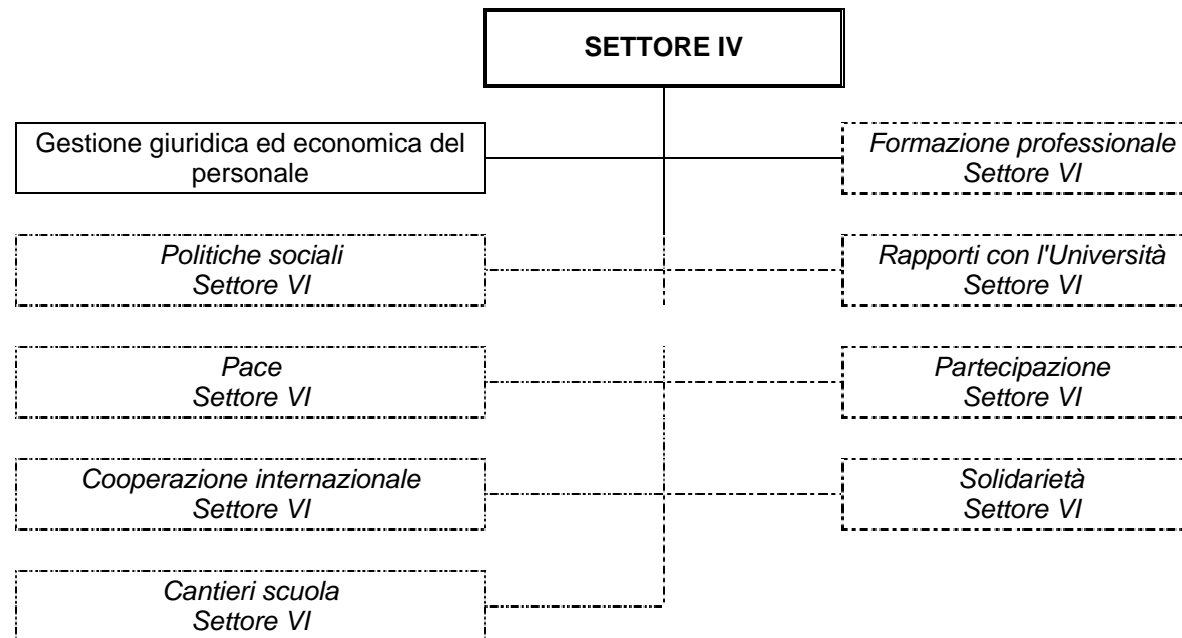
SETTORE IV

Gestione giuridica ed economica del personale

Formazione professionale
Settore VI

Politiche sociali
Settore VI

Rapporti con l'Università
Settore VI

Pace
Settore VI

Partecipazione
Settore VI

Cooperazione internazionale
Settore VI

Solidarietà
Settore VI

Cantieri scuola
Settore VI